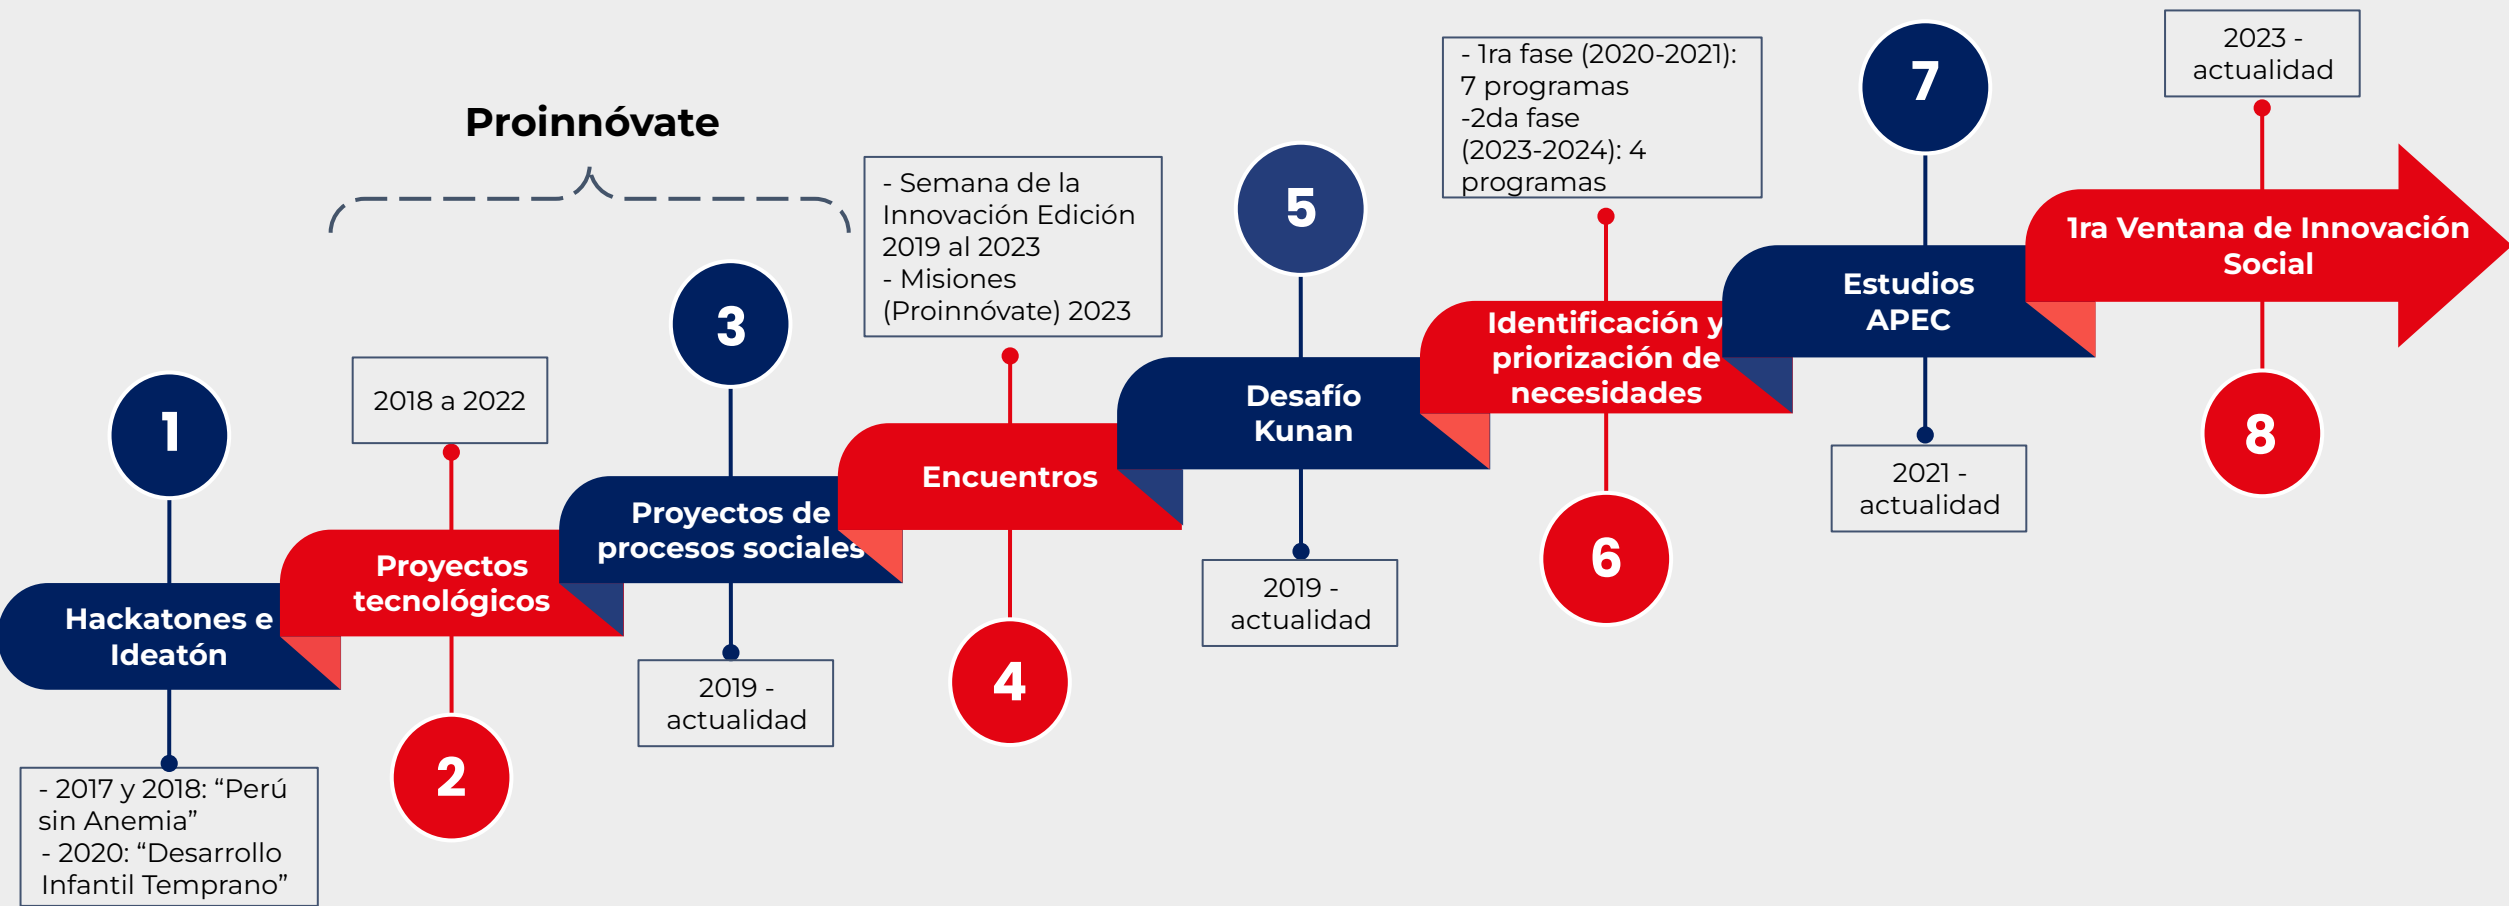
Proinnóvate

1
Hackatones e Ideatón
- 2017 y 2018: “Perú sin Anemia”
- 2020: “Desarrollo Infantil Temprano”

2018 a 2022
Proyectos tecnológicos
2

3
Proyectos de procesos sociales
2019 - actualidad

- Semana de la Innovación Edición 2019 al 2023
- Misiones (Proinnóvate) 2023
Encuentros
4

5
Desafío Kunan
2019 - actualidad

- 1ra fase (2020-2021): 7 programas
-2da fase (2023-2024): 4 programas
Identificación y priorización de necesidades
6

7
Estudios APEC
2021 - actualidad

2023 - actualidad
1ra Ventana de Innovación Social
8